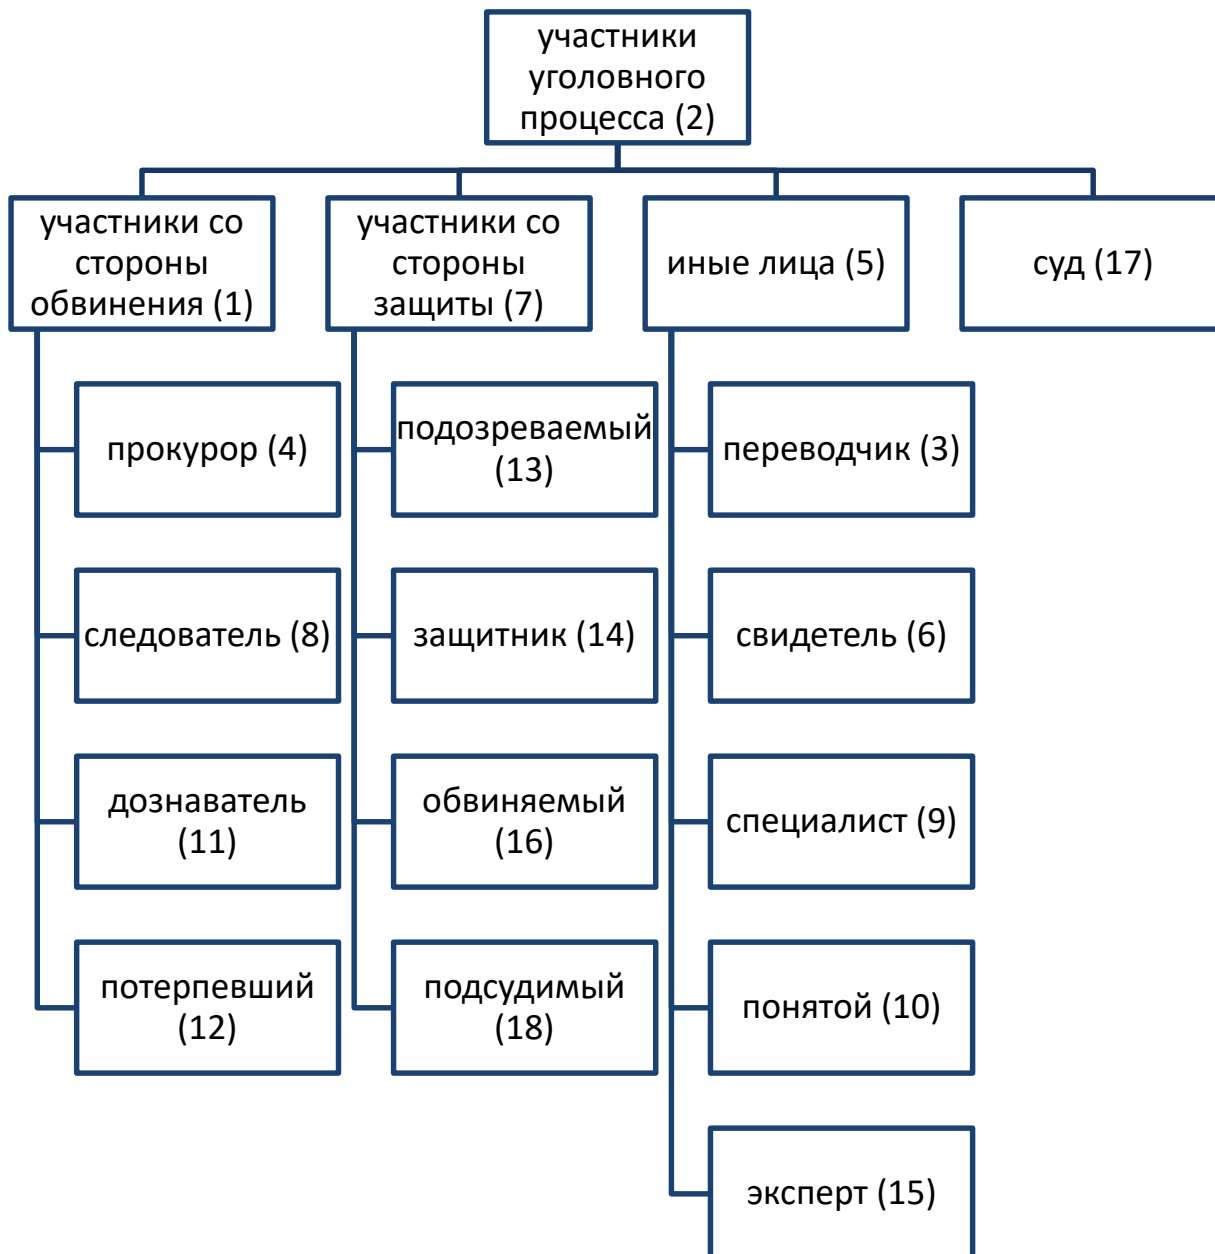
участники уголовного процесса (2)

участники со стороны обвинения (1)

участники со стороны защиты (7)

иные лица (5)

суд (17)

прокурор (4)

следователь (8)

дознаватель (11)

потерпевший (12)

подозреваемый (13)

защитник (14)

обвиняемый (16)

подсудимый (18)

переводчик (3)

свидетель (6)

специалист (9)

понятой (10)

эксперт (15)